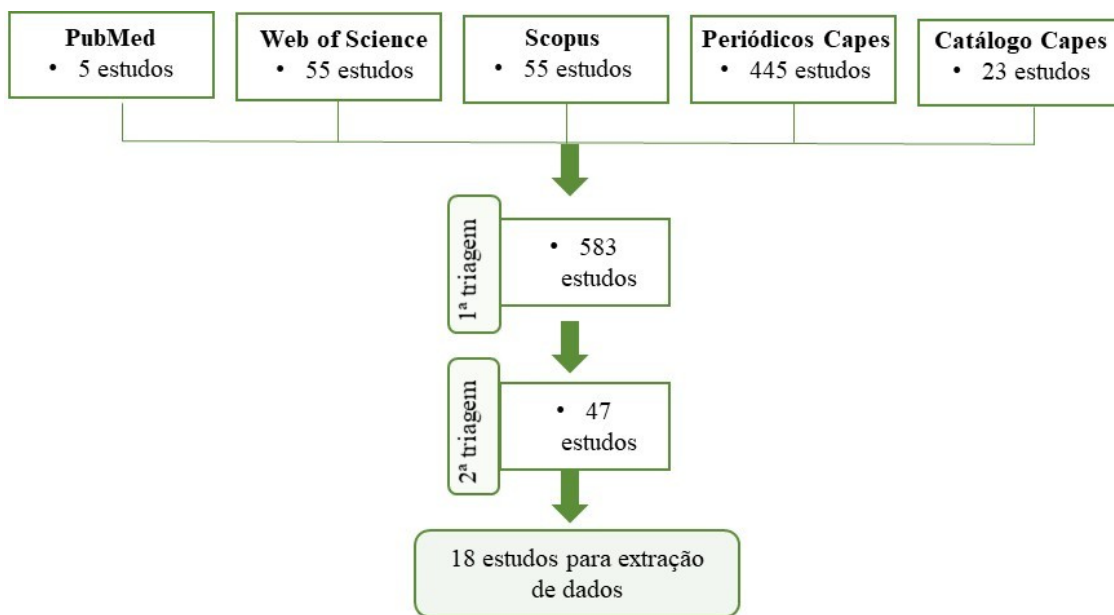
**PubMed**
• 5 estudos

**Web of Science**
• 55 estudos

**Scopus**
• 55 estudos

**Periódicos Capes**
• 445 estudos

**Catálogo Capes**
• 23 estudos

1ª triagem
• 583 estudos

2ª triagem
• 47 estudos

18 estudos para extração de dados